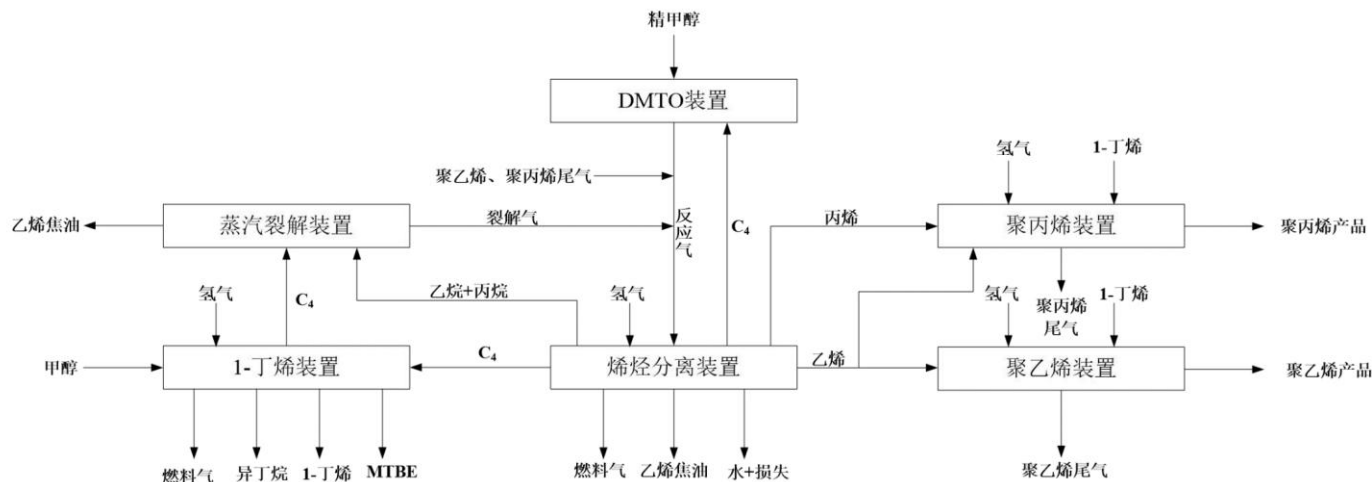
精甲醇

DMTO装置

聚乙烯、聚丙烯尾气

反应气

$C_4$

乙烯焦油

蒸汽裂解装置

裂解气

丙烯

氢气

1-丁烯

聚丙烯装置

聚丙烯产品

氢气

$C_4$

乙烷+丙烷

氢气

聚丙烯尾气

氢气

1-丁烯

甲醇

1-丁烯装置

$C_4$

烯烃分离装置

乙烯

聚乙烯装置

聚乙烯产品

燃料气

异丁烷

1-丁烯

MTBE

燃料气

乙烯焦油

水+损失

聚乙烯尾气